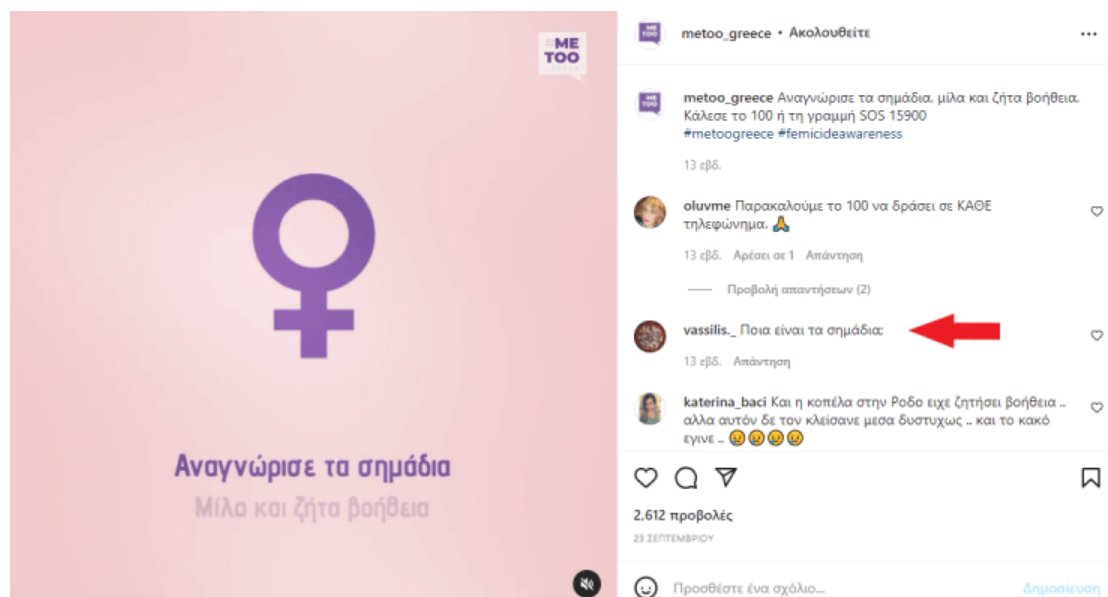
#ME TOO

Αναγνώρισε τα σημάδια
Μίλα και ζήτα βοήθεια

metoo_greece • Ακολουθείτε

metoo_greece Αναγνώρισε τα σημάδια, μίλα και ζήτα βοήθεια. Κάλεσε το 100 ή τη γραμμή SOS 15900 #metoogreece #femicideawareness

13 εβδ.

oluvme Παρακαλούμε το 100 να δράσει σε ΚΑΘΕ τηλεφώνημα. 🙏

13 εβδ. Αρέσει σε 1 Απάντηση

Προβολή απαντήσεων (2)

vassilis._ Ποια είναι τα σημάδια;

13 εβδ. Απάντηση

katerina_baci Και η κοπέλα στην Ροδο ειχε ζητήσει βοήθεια .. αλλα αυτόν δε τον κλείσανε μεσα δυστυχως .. και το κακό εγινε .. 😢😢😢😢

2,612 προβολές

23 ΣΕΠΤΕΜΒΡΙΟΥ

Προσθέστε ένα σχόλιο...

Δημοσίευση